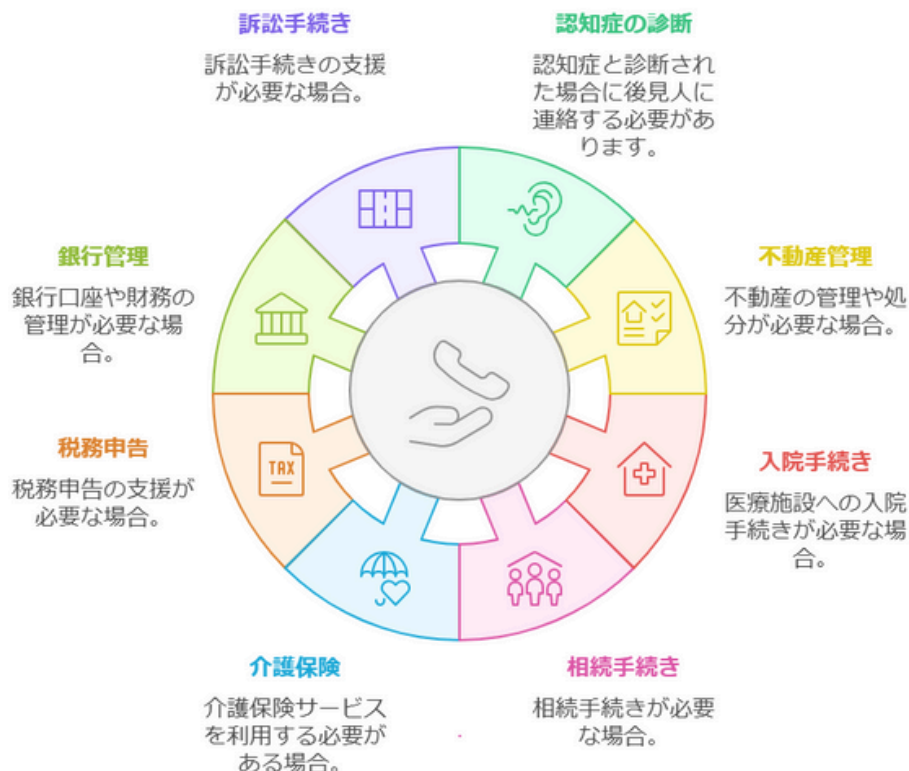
訴訟手続き

訴訟手続きの支援が必要な場合。

認知症の診断

認知症と診断された場合に後見人に連絡する必要があります。

銀行管理

銀行口座や財務の管理が必要な場合。

不動産管理

不動産の管理や処分が必要な場合。

税務申告

税務申告の支援が必要な場合。

入院手続き

医療施設への入院手続きが必要な場合。

TAX

介護保険

介護保険サービスを利用する必要がある場合。

相続手続き

相続手続きが必要な場合。